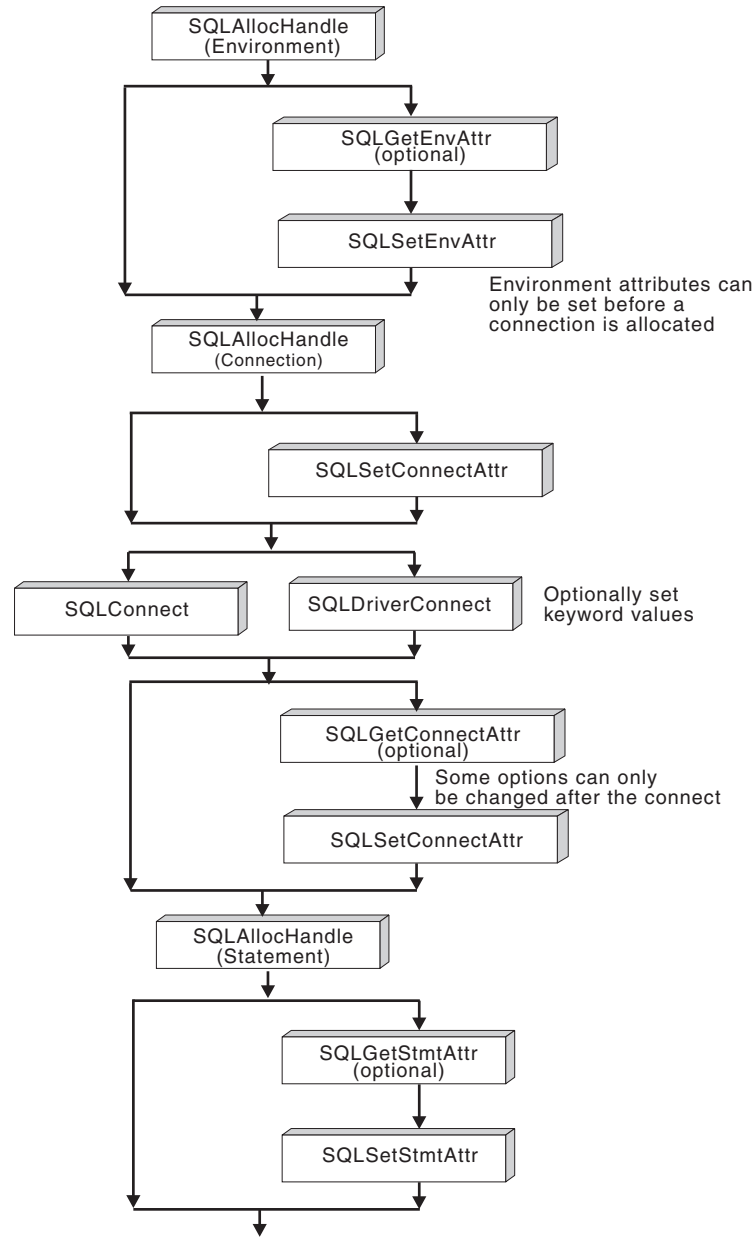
SQLAllocHandle
(Environment)

SQLGetEnvAttr
(optional)

SQLSetEnvAttr

Environment attributes can only be set before a connection is allocated

SQLAllocHandle
(Connection)

SQLSetConnectAttr

SQLConnect

SQLDriverConnect

Optionally set keyword values

SQLGetConnectAttr
(optional)

Some options can only be changed after the connect

SQLSetConnectAttr

SQLAllocHandle
(Statement)

SQLGetStmtAttr
(optional)

SQLSetStmtAttr